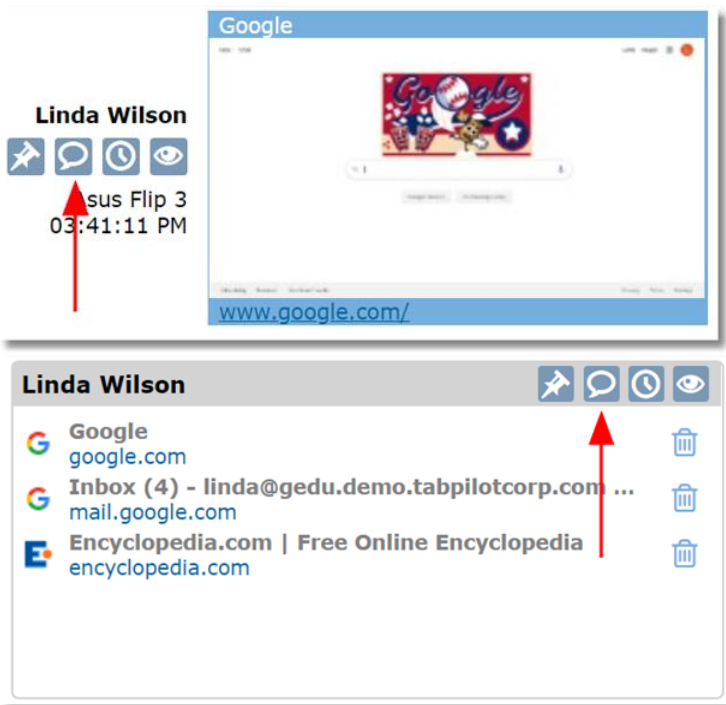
Linda Wilson

sus Flip 3
03:41:11 PM

Google

www.google.com/

Linda Wilson

Google
google.com

Inbox (4) - linda@gedu.demo.tabpilotcorp.com ...
mail.google.com

Encyclopedia.com | Free Online Encyclopedia
encyclopedia.com